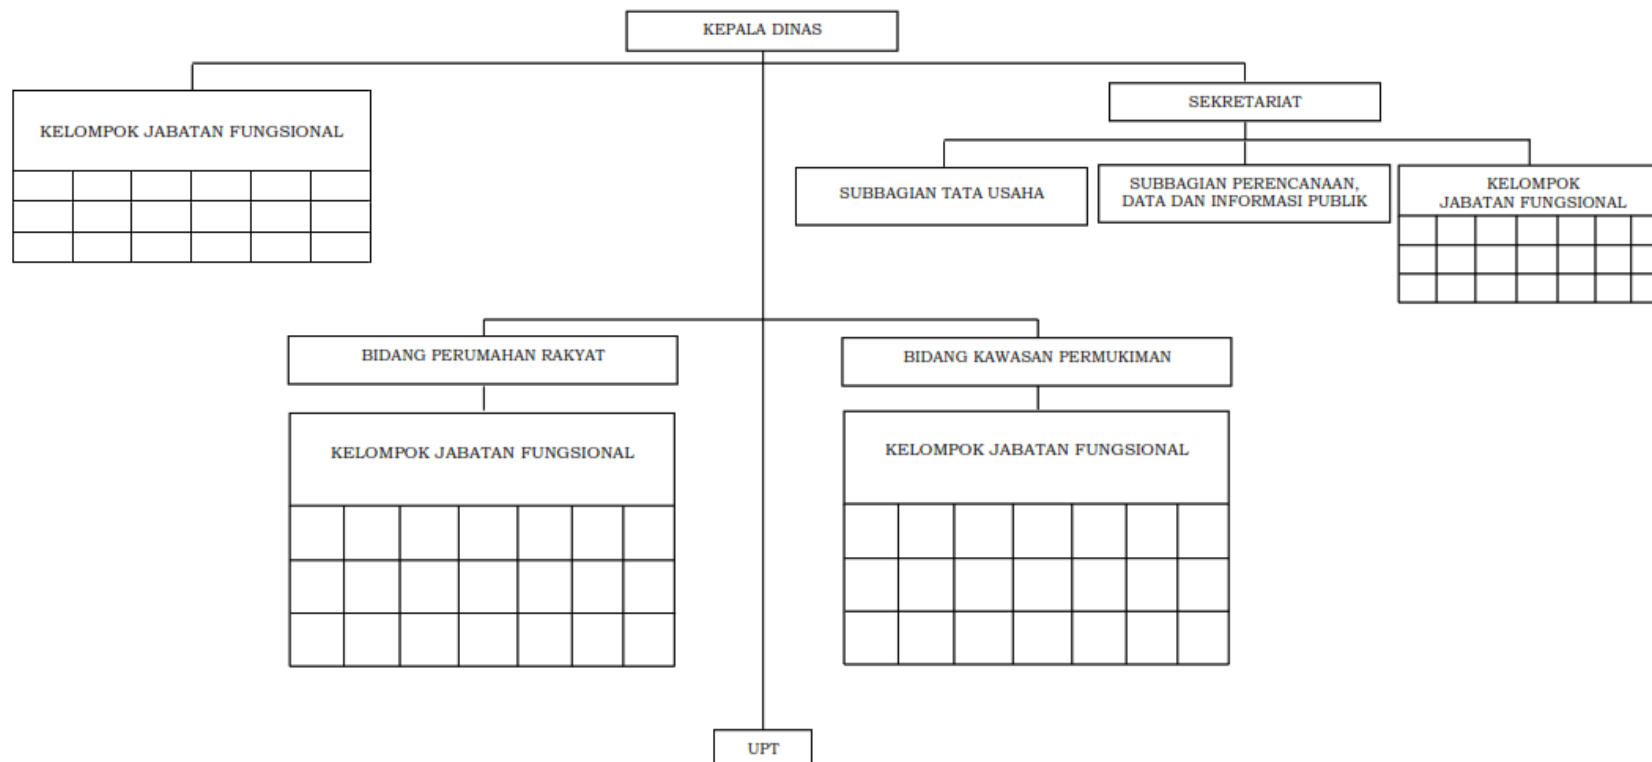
KEPALA DINAS

KELOMPOK JABATAN FUNGSIONAL

SEKRETARIAT

SUBBAGIAN TATA USAHA

SUBBAGIAN PERENCANAAN, DATA DAN INFORMASI PUBLIK

KELOMPOK JABATAN FUNGSIONAL

BIDANG PERUMAHAN RAKYAT

KELOMPOK JABATAN FUNGSIONAL

BIDANG KAWASAN PERMUKIMAN

KELOMPOK JABATAN FUNGSIONAL

UPT